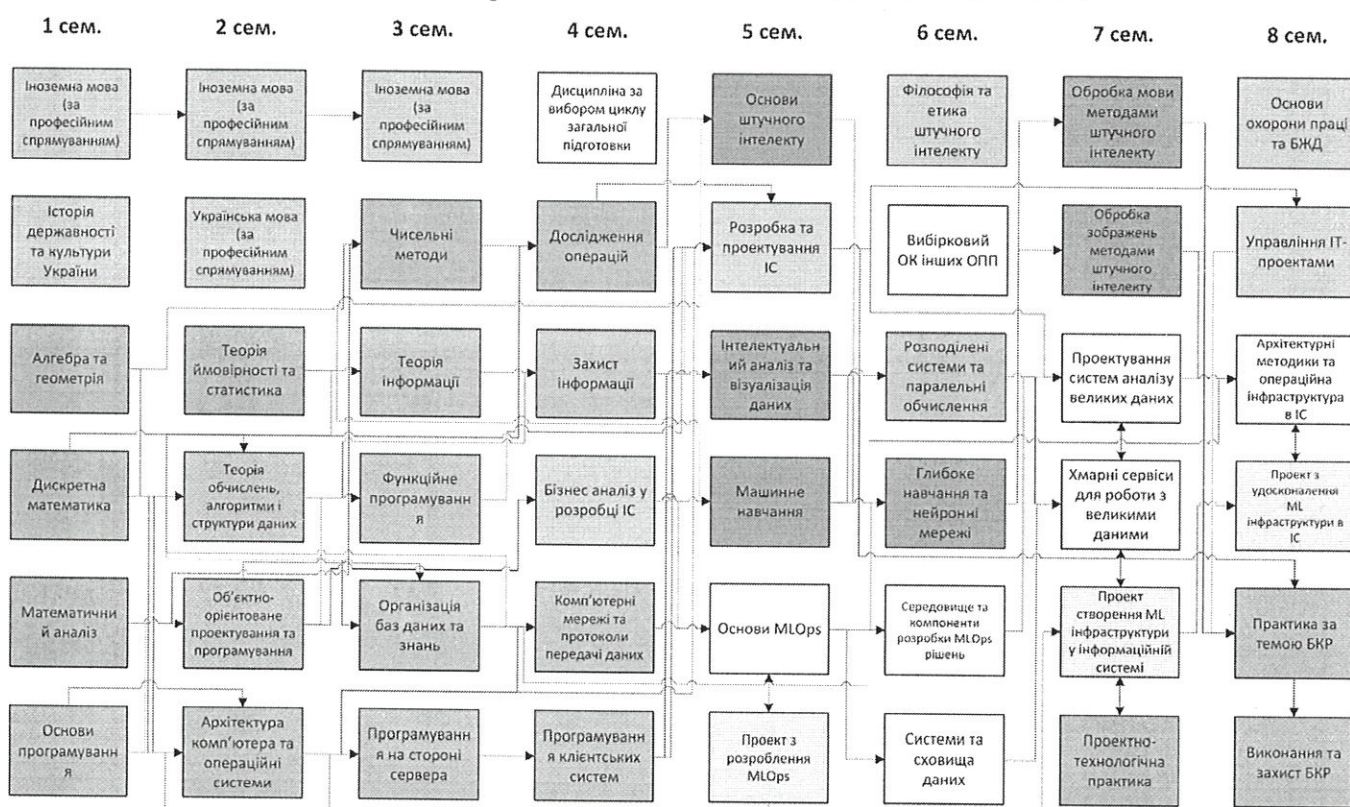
1 сем.

Іноземна мова (за професійним спрямуванням)

Історія державності та культури України

Алгебра та геометрія

Дискретна математика

Математичний аналіз

Основи програмування

2 сем.

Іноземна мова (за професійним спрямуванням)

Українська мова (за професійним спрямуванням)

Теорія ймовірностей та статистика

Теорія обчислень, алгоритми і структури даних

Об'єктно-орієнтоване проектування та програмування

Архітектура комп'ютера та операційні системи

3 сем.

Іноземна мова (за професійним спрямуванням)

Чисельні методи

Теорія інформації

Функційне програмування

Організація баз даних та знань

Програмування на стороні сервера

4 сем.

Дисципліна за вибором циклу загальної підготовки

Дослідження операцій

Захист інформації

Бізнес аналіз у розробці ІС

Комп'ютерні мережі та протоколи передачі даних

Програмування клієнтських систем

5 сем.

Основи штучного інтелекту

Розробка та проектування ІС

Інтелектуальний аналіз та візуалізація даних

Машинне навчання

Основи MLOps

Проект з розроблення MLOps

6 сем.

Філософія та етика штучного інтелекту

Вибірковий ОК інших ОПП

Розподілені системи та паралельні обчислення

Глибоке навчання та нейронні мережі

Середовище та компоненти розробки MLOps рішень

Системи та сховища даних

7 сем.

Обробка мови методами штучного інтелекту

Обробка зображень методами штучного інтелекту

Проектування систем аналізу великих даних

Хмарні сервіси для роботи з великими даними

Проект створення ML інфраструктури у інформаційній системі

Проектно-технологічна практика

8 сем.

Основи охорони праці та БЖД

Управління ІТ-проектами

Архітектурні методики та операційна інфраструктура в ІС

Проект з удосконалення ML інфраструктури в ІС

Практика за темою БКР

Виконання та захист БКР